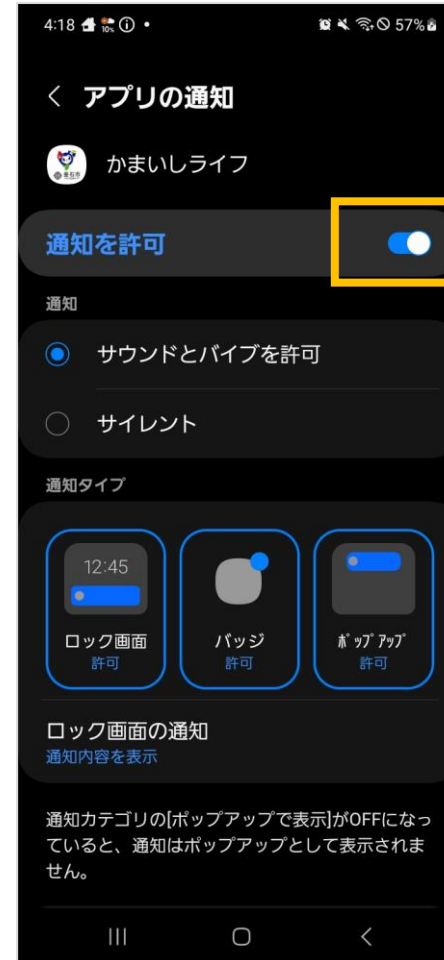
4:18 57%

< アプリの通知

かまいしライフ

通知を許可

通知

サウンドとバイブを許可

サイレント

通知タイプ

12:45

ロック画面
許可

バッジ
許可

ﾎﾟｯﾌﾟｱｯﾌﾟ
許可

ロック画面の通知
通知内容を表示

通知カテゴリの[ポップアップで表示]がOFFになっていると、通知はポップアップとして表示されません。